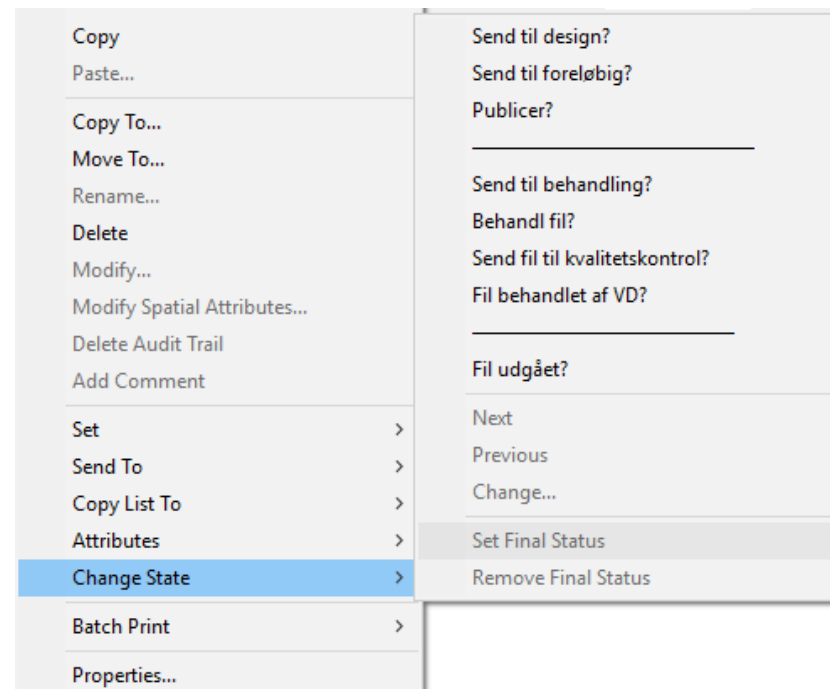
Copy
Paste...

Copy To...
Move To...
Rename...
Delete
Modify...
Modify Spatial Attributes...
Delete Audit Trail
Add Comment

Set >
Send To >
Copy List To >
Attributes >
Change State >

Batch Print >

Properties...

Send til design?
Send til foreløbig?
Publicer?

Send til behandling?
Behandl fil?
Send fil til kvalitetskontrol?
Fil behandlet af VD?

Fil udgået?

Next
Previous
Change...

Set Final Status
Remove Final Status